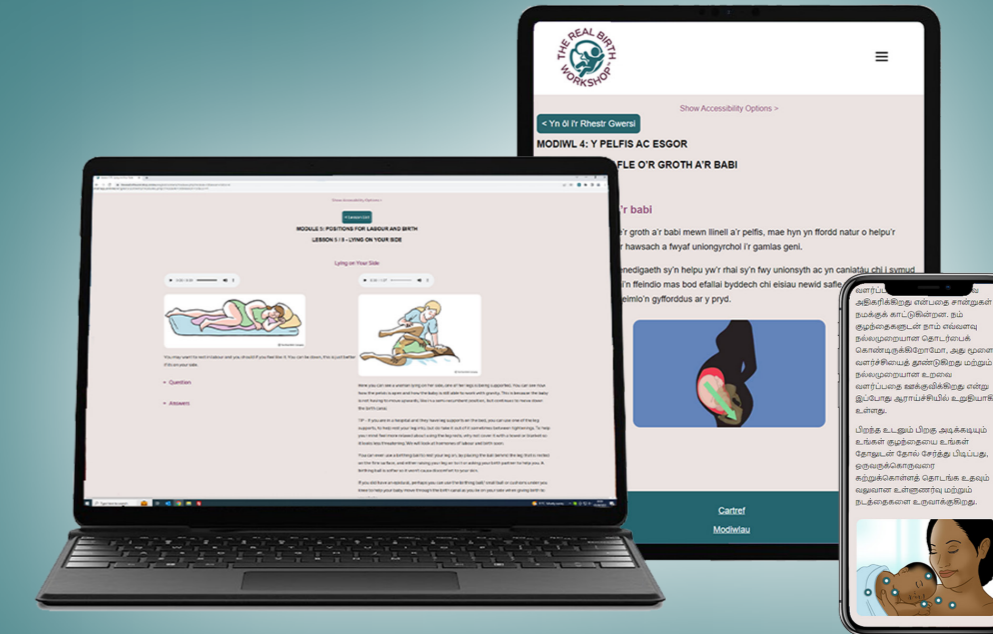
THE REAL BIRTH WORKSHOP

Show Accessibility Options >

< Yn ôl i'r Rhestr Gwersi

MODIWL 4: Y PELFIS AC ESGOR

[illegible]FLE O'R GROTH A'R BABI

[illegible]'r babi

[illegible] groth a'r babi mewn llinell a'r pelfis, mae hyn yn ffordd natur o helpu'r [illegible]r hawsach a fwyaf uniongyrchol i'r gamlas geni.

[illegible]enedigaeth sy'n helpu yw'r rhai sy'n fwy unionsyth ac yn caniatáu chi i symud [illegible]'n ffeindio mas bod efallai byddech chi eisiau newid safle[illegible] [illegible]eimlo'n gyfforddus ar y pryd.

Cartref

Modiwlau

Show Accessibility Options >

< Lesson List

MODULE 5: POSITIONS FOR LABOUR AND BIRTH

LESSON 5 / 9 – LYING ON YOUR SIDE

Lying on Your Side

You may want to rest in labour and you should if you feel like it. You can lie down, this is just better if it's on your side.

+ Question

+ Answers

Here you can see a woman lying on her side, one of her legs is being supported. You can see how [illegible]

வளர்ப்ப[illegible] அதிகரிக்கிறது என்பதை சான்றுகள் நமக்குக் காட்டுகின்றன. நம் குழந்தைகளுடன் நாம் எவ்வளவு நல்லமுறையான தொடர்பைக் கொண்டிருக்கிறோமோ, அது மூளை வளர்ச்சியைத் தூண்டுகிறது மற்றும் நல்லமுறையான உறவை வளர்ப்பதை ஊக்குவிக்கிறது என்று இப்போது ஆராய்ச்சியில் உறுதியாக உள்ளது.

பிறந்த உடனும் பிறகு அடிக்கடியும் உங்கள் குழந்தையை உங்கள் தோலுடன் தோல் சேர்த்து பிடிப்பது, ஒருவருக்கொருவரை கற்றுக்கொள்ளத் தொடங்க உதவும் வலுவான உள்ளுணர்வு மற்றும் நடத்தைகளை உருவாக்குகிறது.